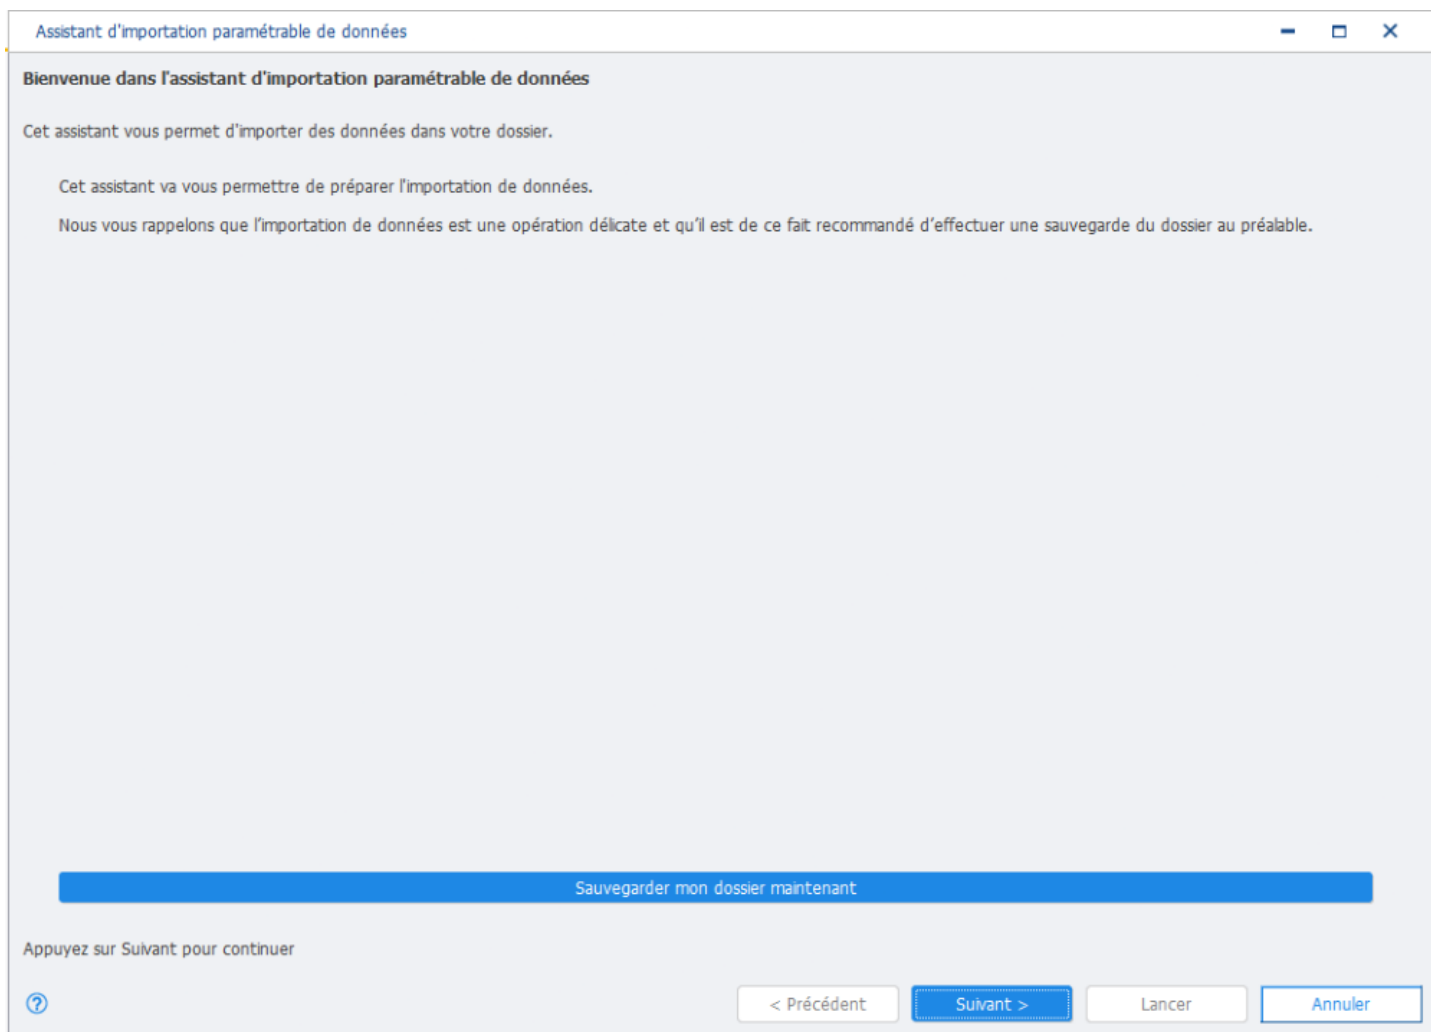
Assistant d'importation paramétrable de données

Bienvenue dans l'assistant d'importation paramétrable de données

Cet assistant vous permet d'importer des données dans votre dossier.

Cet assistant va vous permettre de préparer l'importation de données.

Nous vous rappelons que l'importation de données est une opération délicate et qu'il est de ce fait recommandé d'effectuer une sauvegarde du dossier au préalable.

Sauvegarder mon dossier maintenant

Appuyez sur Suivant pour continuer

< Précédent

Suivant >

Lancer

Annuler